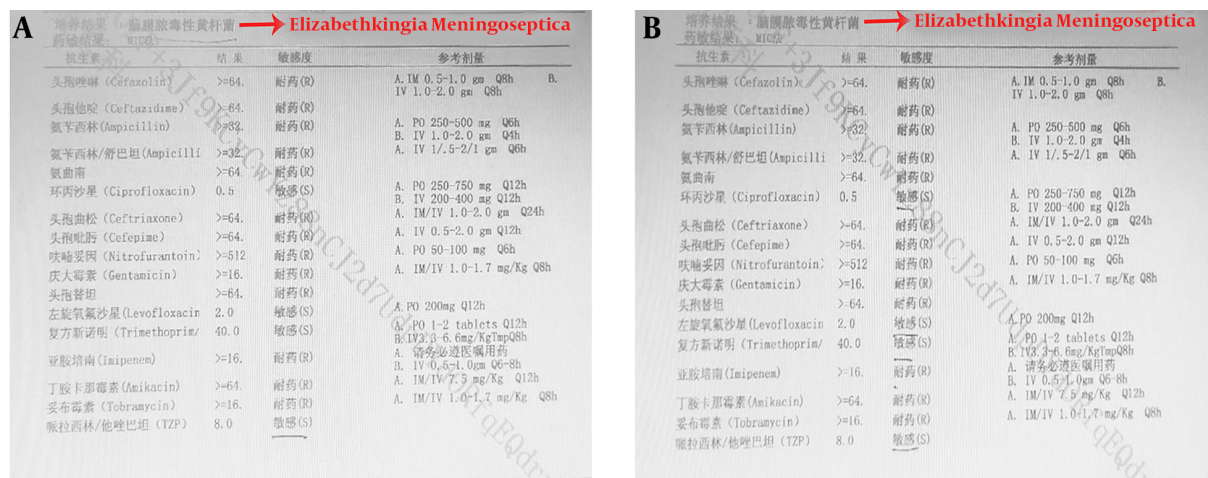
A

培养结果 脑膜败毒性黄杆菌 Elizabethkingia Meningoseptica
药敏结果 MIC法

| 抗生素 | 结果 | 敏感度 | 参考剂量 |
|---|---|---|---|
| 头孢唑啉 (Cefazolin) | >=64. | 耐药(R) | A. IM 0.5-1.0 gm Q8h B. IV 1.0-2.0 gm Q8h |
| 头孢他啶 (Ceftazidime) | >=64. | 耐药(R) | |
| 氨苄西林 (Ampicillin) | >=32. | 耐药(R) | A. PO 250-500 mg Q6h B. IV 1.0-2.0 gm Q4h |
| 氨苄西林/舒巴坦 (Ampicilli | >=32. | 耐药(R) | A. IV 1/.5-2/1 gm Q6h |
| 氨曲南 | >=64. | 耐药(R) | |
| 环丙沙星 (Ciprofloxacin) | 0.5 | 敏感(S) | A. PO 250-750 mg Q12h B. IV 200-400 mg Q12h |
| 头孢曲松 (Ceftriaxone) | >=64. | 耐药(R) | A. IM/IV 1.0-2.0 gm Q24h |
| 头孢吡肟 (Cefepime) | >=64. | 耐药(R) | A. IV 0.5-2.0 gm Q12h |
| 呋喃妥因 (Nitrofurantoin) | >=512 | 耐药(R) | A. PO 50-100 mg Q6h |
| 庆大霉素 (Gentamicin) | >=16. | 耐药(R) | A. IM/IV 1.0-1.7 mg/Kg Q8h |
| 头孢替坦 | >=64. | 耐药(R) | |
| 左旋氧氟沙星 (Levofloxacin | 2.0 | 敏感(S) | A. PO 200mg Q12h |
| 复方新诺明 (Trimethoprim/ | 40.0 | 敏感(S) | A. PO 1-2 tablets Q12h B. IV3.3-6.6mg/KgTmpQ8h |
| 亚胺培南 (Imipenem) | >=16. | 耐药(R) | A. 请务必遵医嘱用药 B. IV 0.5-1.0gm Q6-8h |
| 丁胺卡那霉素 (Amikacin) | >=64. | 耐药(R) | A. IM/IV 7.5 mg/Kg Q12h |
| 妥布霉素 (Tobramycin) | >=16. | 耐药(R) | A. IM/IV 1.0-1.7 mg/Kg Q8h |
| 哌拉西林/他唑巴坦 (TZP) | 8.0 | 敏感(S) | |

B

培养结果 脑膜败毒性黄杆菌 Elizabethkingia Meningoseptica
药敏结果 MIC法

| 抗生素 | 结果 | 敏感度 | 参考剂量 |
|---|---|---|---|
| 头孢唑啉 (Cefazolin) | >=64. | 耐药(R) | A. IM 0.5-1.0 gm Q8h B. IV 1.0-2.0 gm Q8h |
| 头孢他啶 (Ceftazidime) | >=64. | 耐药(R) | |
| 氨苄西林 (Ampicillin) | >=32 | 耐药(R) | A. PO 250-500 mg Q6h B. IV 1.0-2.0 gm Q4h |
| 氨苄西林/舒巴坦 (Ampicilli | >=32. | 耐药(R) | A. IV 1/.5-2/1 gm Q6h |
| 氨曲南 | >=64. | 耐药(R) | |
| 环丙沙星 (Ciprofloxacin) | 0.5 | 敏感(S) | A. PO 250-750 mg Q12h B. IV 200-400 mg Q12h |
| 头孢曲松 (Ceftriaxone) | >=64. | 耐药(R) | A. IM/IV 1.0-2.0 gm Q24h |
| 头孢吡肟 (Cefepime) | >=64. | 耐药(R) | A. IV 0.5-2.0 gm Q12h |
| 呋喃妥因 (Nitrofurantoin) | >=512 | 耐药(R) | A. PO 50-100 mg Q6h |
| 庆大霉素 (Gentamicin) | >=16. | 耐药(R) | A. IM/IV 1.0-1.7 mg/Kg Q8h |
| 头孢替坦 | >=64. | 耐药(R) | |
| 左旋氧氟沙星 (Levofloxacin | 2.0 | 敏感(S) | A. PO 200mg Q12h |
| 复方新诺明 (Trimethoprim/ | 40.0 | 敏感(S) | A. PO 1-2 tablets Q12h B. IV3.3-6.6mg/KgTmpQ8h |
| 亚胺培南 (Imipenem) | >=16. | 耐药(R) | A. 请务必遵医嘱用药 B. IV 0.5-1.0gm Q6-8h |
| 丁胺卡那霉素 (Amikacin) | >=64. | 耐药(R) | A. IM/IV 7.5 mg/Kg Q12h |
| 妥布霉素 (Tobramycin) | >=16. | 耐药(R) | A. IM/IV 1.0-1.7 mg/Kg Q8h |
| 哌拉西林/他唑巴坦 (TZP) | 8.0 | 敏感(S) | |